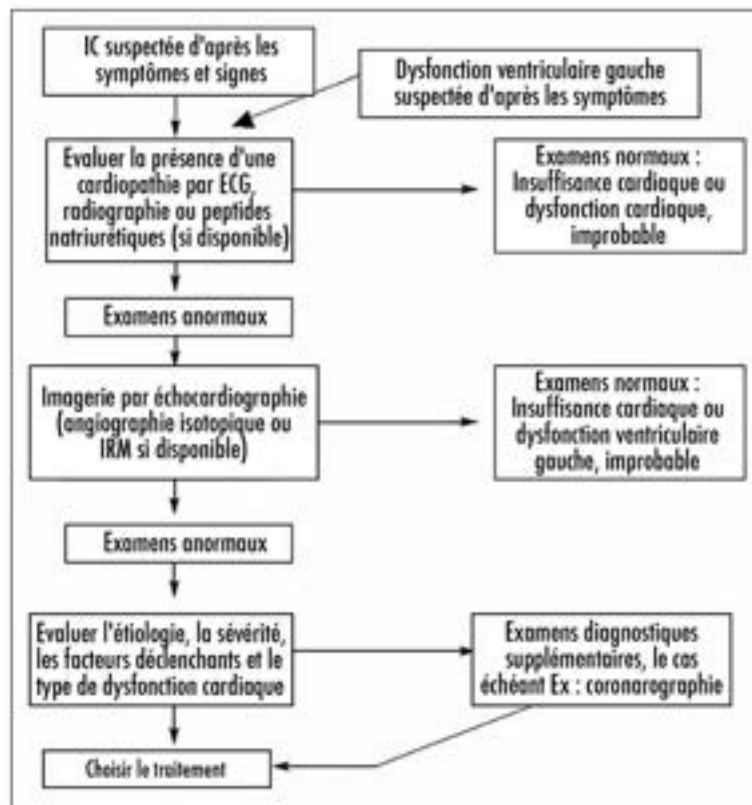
IC suspectée d'après les symptômes et signes

Dysfonction ventriculaire gauche suspectée d'après les symptômes

Evaluer la présence d'une cardiopathie par ECG, radiographie ou peptides natriurétiques (si disponible)

Examens normaux : Insuffisance cardiaque ou dysfonction cardiaque, improbable

Examens anormaux

Imagerie par échocardiographie (angiographie isotopique ou IRM si disponible)

Examens normaux : Insuffisance cardiaque ou dysfonction ventriculaire gauche, improbable

Examens anormaux

Evaluer l'étiologie, la sévérité, les facteurs déclenchants et le type de dysfonction cardiaque

Examens diagnostiques supplémentaires, le cas échéant Ex : coronarographie

Choisir le traitement